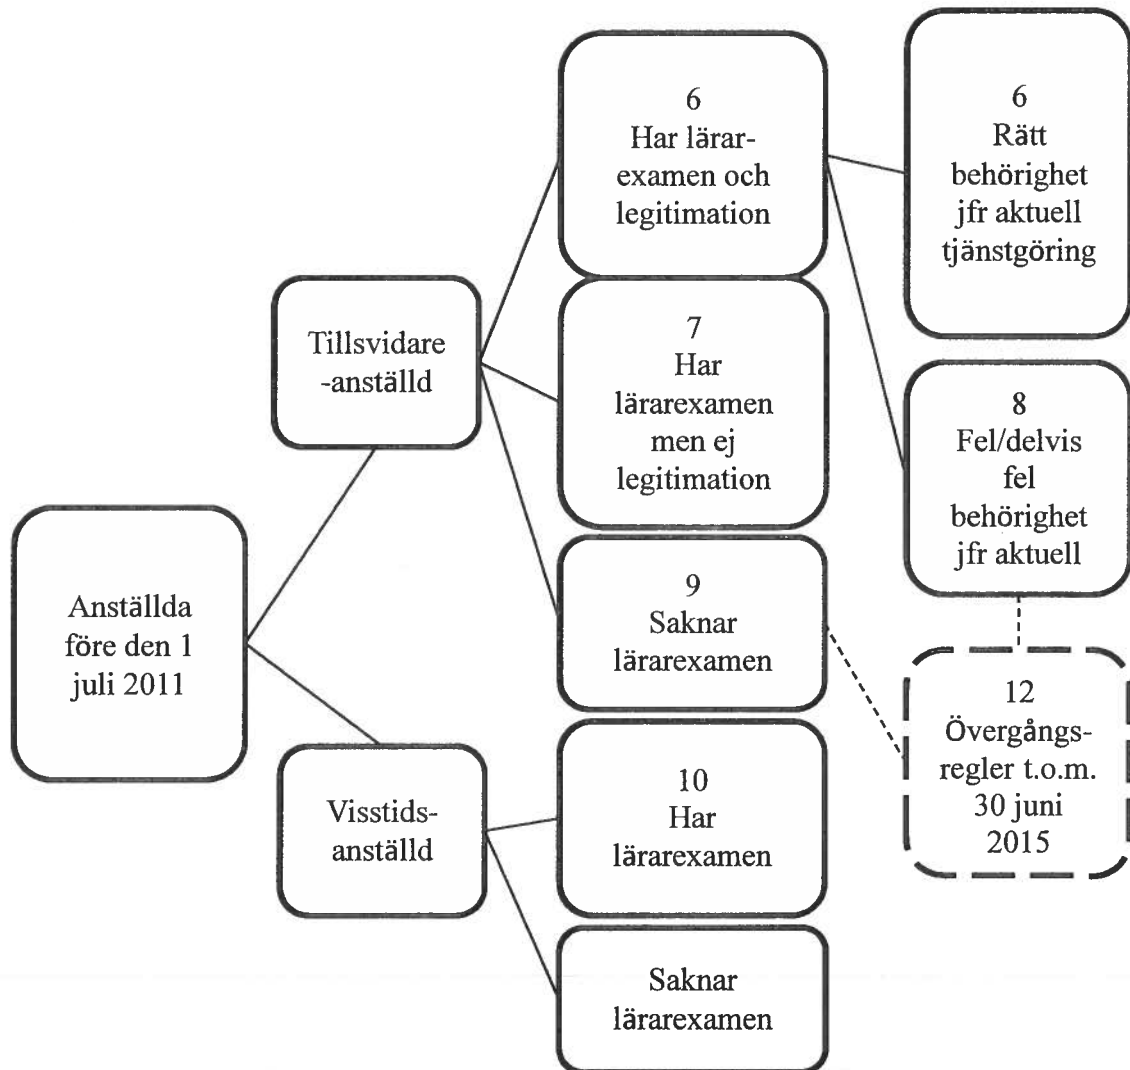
Anställda före den 1 juli 2011

Tillsvidare -anställd

Visstids-anställd

6
Har lärar-examen och legitimation

7
Har lärarexamen men ej legitimation

9
Saknar lärarexamen

10
Har lärarexamen

Saknar lärarexamen

6
Rätt behörighet jfr aktuell tjänstgöring

8
Fel/delvis fel behörighet jfr aktuell

12
Övergångs-regler t.o.m. 30 juni 2015